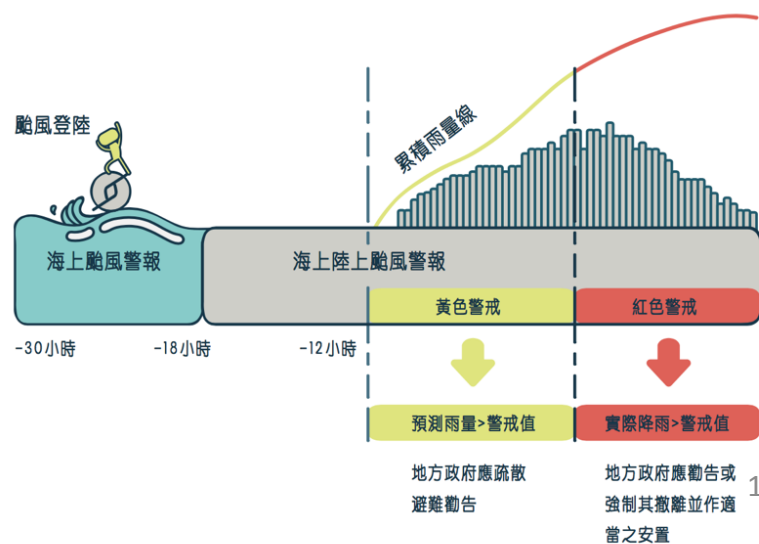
颱風登陸

累積雨量線

海上颱風警報

海上陸上颱風警報

黃色警戒

紅色警戒

-30小時

-18小時

-12小時

預測雨量>警戒值

實際降雨>警戒值

地方政府應疏散避難勸告

地方政府應勸告或強制其撤離並作適當之安置

1